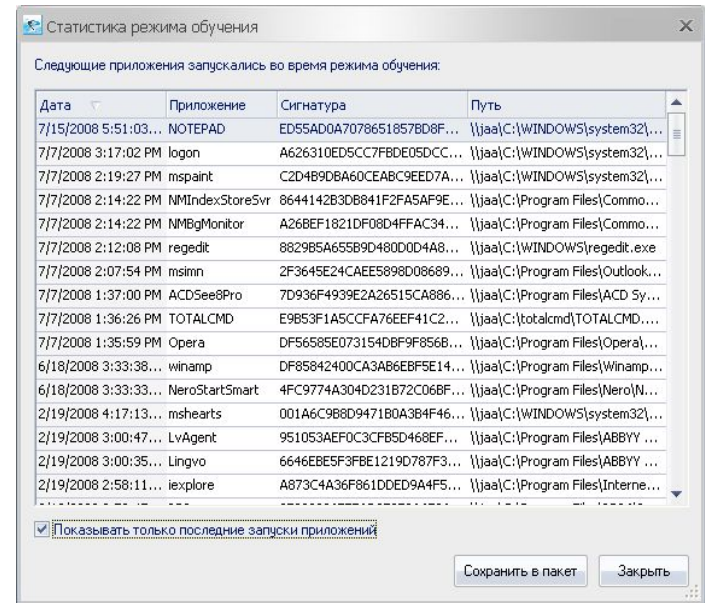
Статистика режима обучения

Следующие приложения запускались во время режима обучения:

| Дата | Приложение | Сигнатура | Путь |
|---|---|---|---|
| 7/15/2008 5:51:03... | NOTEPAD | ED55AD0A7078651857BD8F... | \\jaa\C:\WINDOWS\system32\... |
| 7/7/2008 3:17:02 PM | logon | A626310ED5CC7FBDE05DCC... | \\jaa\C:\WINDOWS\system32\... |
| 7/7/2008 2:19:27 PM | mspaint | C2D4B9DBA60CEABC9EED7A... | \\jaa\C:\WINDOWS\system32\... |
| 7/7/2008 2:14:22 PM | NMIndexStoreSvr | 8644142B3DB841F2FA5AF9E... | \\jaa\C:\Program Files\Commo... |
| 7/7/2008 2:14:22 PM | NMBgMonitor | A26BEF1821DF08D4FFAC34... | \\jaa\C:\Program Files\Commo... |
| 7/7/2008 2:12:08 PM | regedit | 8829B5A655B9D480D0D4A8... | \\jaa\C:\WINDOWS\regedit.exe |
| 7/7/2008 2:07:54 PM | msimn | 2F3645E24CAEE5898D08689... | \\jaa\C:\Program Files\Outlook... |
| 7/7/2008 1:37:00 PM | ACDSee8Pro | 7D936F4939E2A26515CA886... | \\jaa\C:\Program Files\ACD Sy... |
| 7/7/2008 1:36:26 PM | TOTALCMD | E9B53F1A5CCFA76EEF41C2... | \\jaa\C:\totalcmd\TOTALCMD.... |
| 7/7/2008 1:35:59 PM | Opera | DF56585E073154DBF9F856B... | \\jaa\C:\Program Files\Opera\... |
| 6/18/2008 3:33:38... | winamp | DF85842400CA3AB6EBF5E14... | \\jaa\C:\Program Files\Winamp... |
| 6/18/2008 3:33:33... | NeroStartSmart | 4FC9774A304D231B72C06BF... | \\jaa\C:\Program Files\Nero\N... |
| 2/19/2008 4:17:13... | mshearts | 001A6C9B8D9471B0A3B4F46... | \\jaa\C:\WINDOWS\system32\... |
| 2/19/2008 3:00:47... | LvAgent | 951053AEF0C3CFB5D468EF... | \\jaa\C:\Program Files\ABBYY ... |
| 2/19/2008 3:00:35... | Lingvo | 6646EBE5F3FBE1219D787F3... | \\jaa\C:\Program Files\ABBYY ... |
| 2/19/2008 2:58:11... | iexplore | A873C4A36F861DDED9A4F5... | \\jaa\C:\Program Files\Interne... |
| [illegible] | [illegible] | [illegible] | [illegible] |

Показывать только последние запуски приложений

Сохранить в пакет
Закрыть